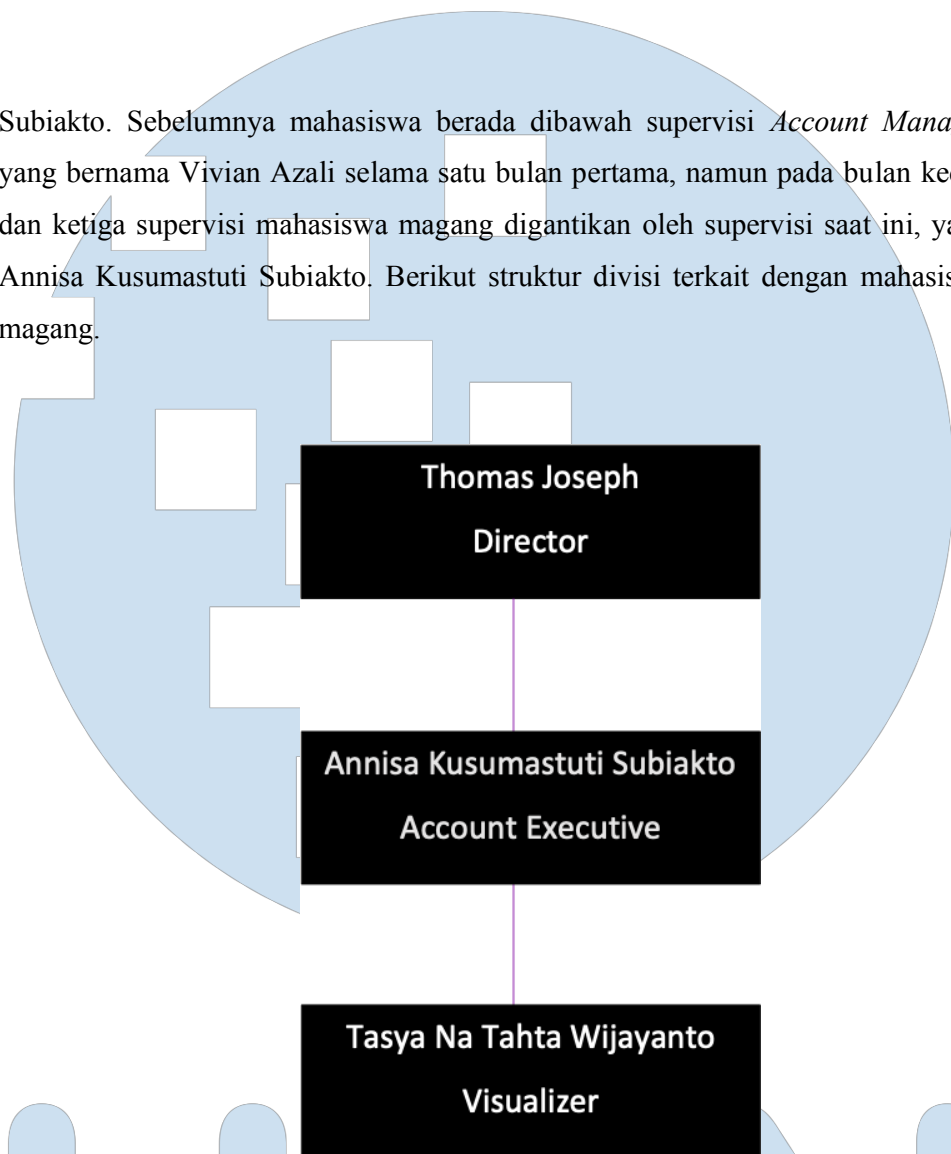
Subiakto. Sebelumnya mahasiswa berada dibawah supervisi *Account Mana*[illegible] yang bernama Vivian Azali selama satu bulan pertama, namun pada bulan ke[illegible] dan ketiga supervisi mahasiswa magang digantikan oleh supervisi saat ini, y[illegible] Annisa Kusumastuti Subiakto. Berikut struktur divisi terkait dengan mahasis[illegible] magang.

Thomas Joseph
Director

Annisa Kusumastuti Subiakto
Account Executive

Tasya Na Tahta Wijayanto
Visualizer